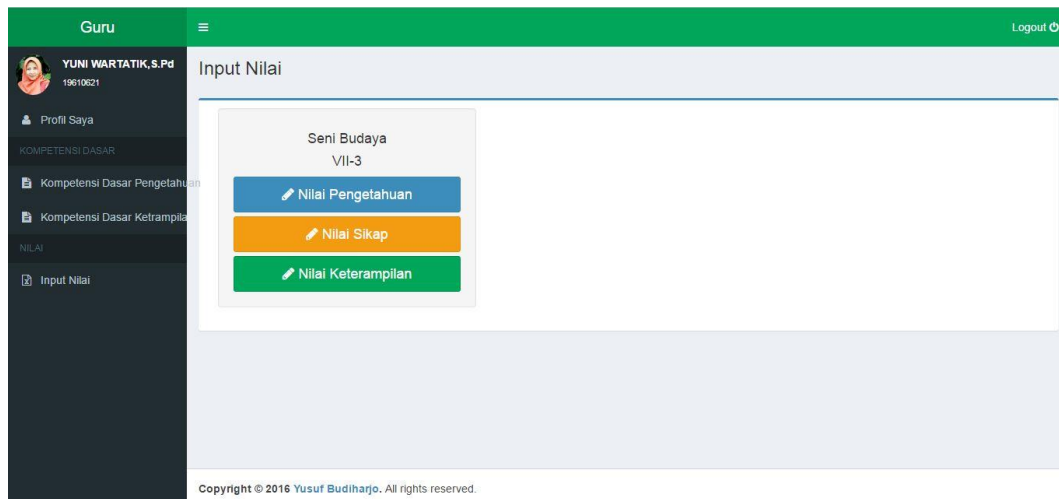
Guru

Logout

YUNI WARTATIK,S.Pd
19610621

Profil Saya

KOMPETENSI DASAR

Kompetensi Dasar Pengetahuan

Kompetensi Dasar Ketrampila

NILAI

Input Nilai

Input Nilai

Seni Budaya
VII-3

Nilai Pengetahuan

Nilai Sikap

Nilai Keterampilan

Copyright © 2016 Yusuf Budiharjo. All rights reserved.